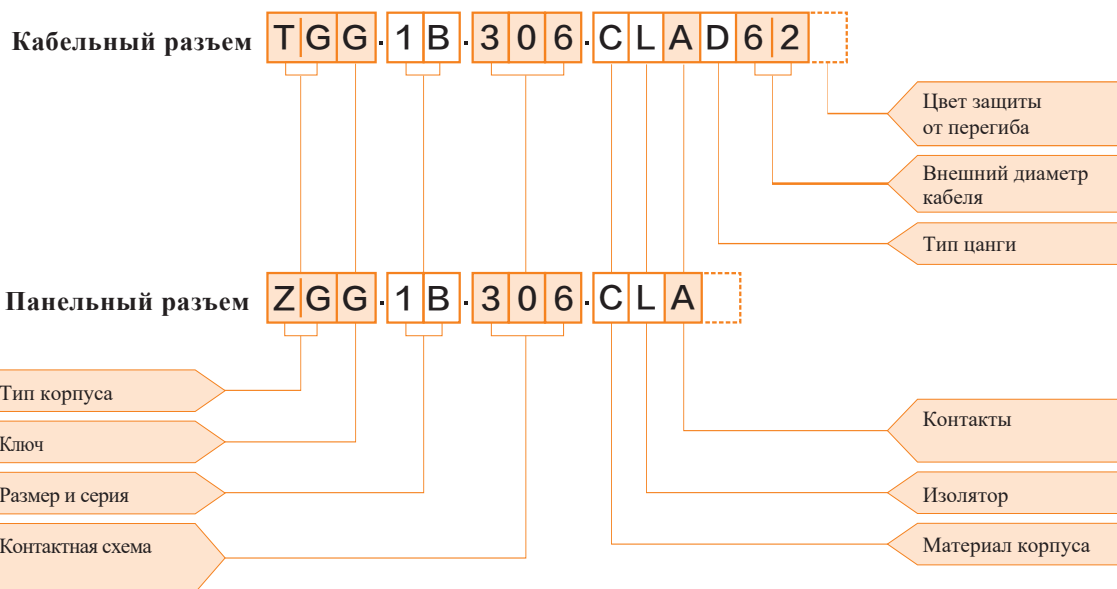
Кабельный разъем T G G . 1 B . 3 0 6 . C L A D 6 2

Цвет защиты от перегиба

Внешний диаметр кабеля

Тип цанги

Панельный разъем Z G G . 1 B . 3 0 6 . C L A

Тип корпуса

Ключ

Размер и серия

Контактная схема

Контакты

Изолятор

Материал корпуса